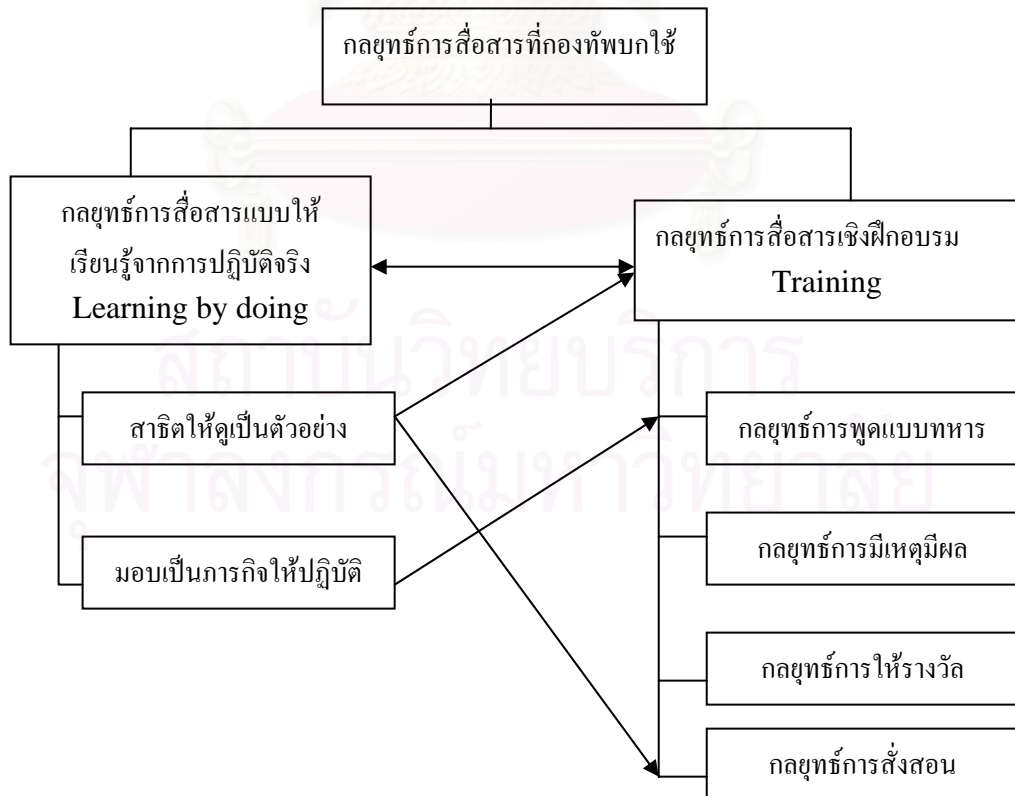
กลยุทธ์การสื่อสารที่กองทัพบกใช้

กลยุทธ์การสื่อสารแบบให้เรียนรู้จากการปฏิบัติจริง
Learning by doing

กลยุทธ์การสื่อสารเชิงฝึกอบรม
Training

สาธิตให้ดูเป็นตัวอย่าง

มอบเป็นภารกิจให้ปฏิบัติ

กลยุทธ์การพูดแบบทหาร

กลยุทธ์การมีเหตุมีผล

กลยุทธ์การให้รางวัล

กลยุทธ์การสั่งสอน

สถาบันวิทยบริการ
จุฬาลงกรณ์มหาวิทยาลัย